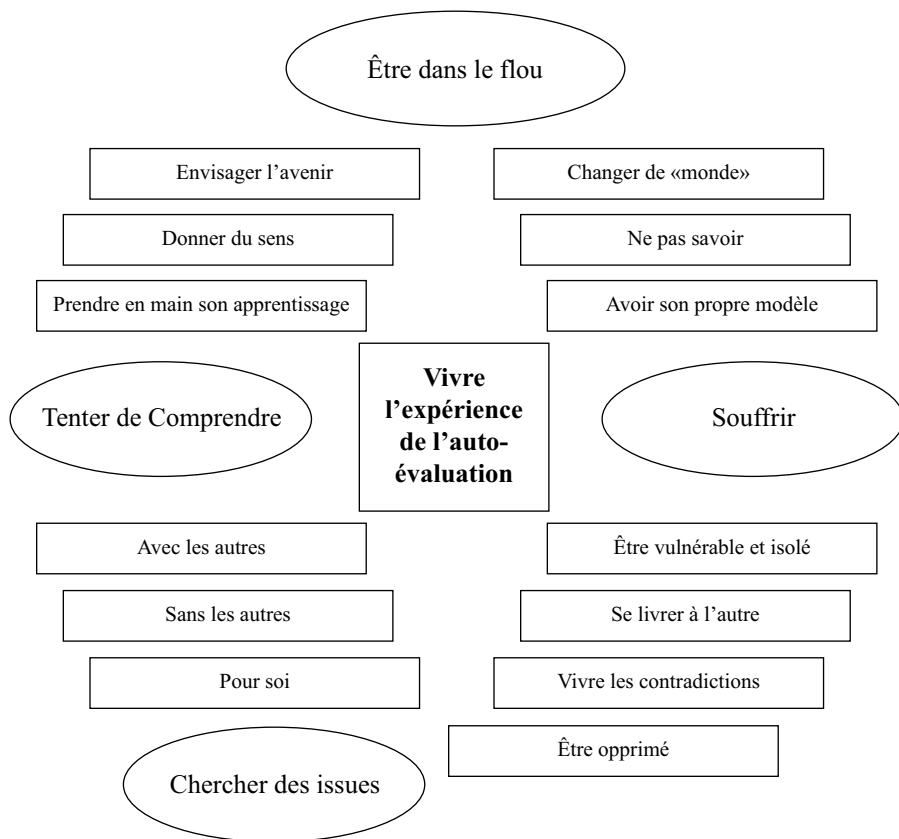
Être dans le flou

Envisager l'avenir

Changer de «monde»

Donner du sens

Ne pas savoir

Prendre en main son apprentissage

Avoir son propre modèle

Tenter de Comprendre

Vivre l'expérience de l'auto-évaluation

Souffrir

Avec les autres

Être vulnérable et isolé

Sans les autres

Se livrer à l'autre

Pour soi

Vivre les contradictions

Être opprimé

Chercher des issues